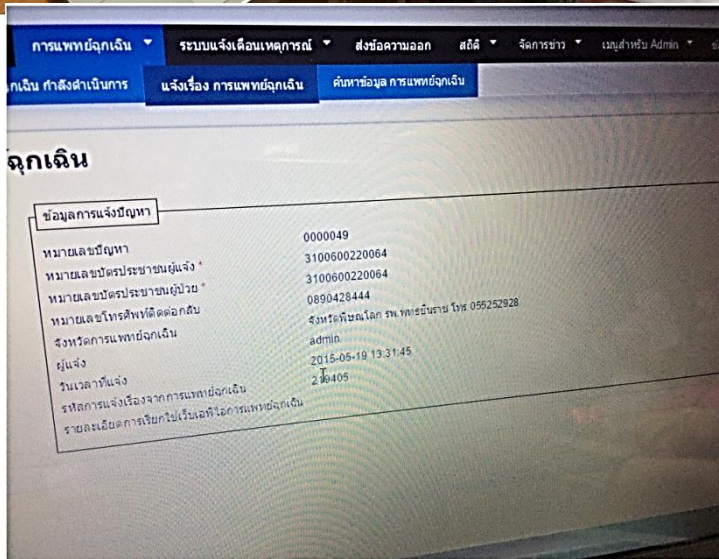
การแพทย์ฉุกเฉิน ▾ ระบบแจ้งเตือนเหตุการณ์ ▾ ส่งข้อความออก สถิติ ▾ จัดการข่าว ▾ เมนูสำหรับ Admin ▾

ฉุกเฉิน กำลังดำเนินการ แจ้งเรื่อง การแพทย์ฉุกเฉิน ค้นหาข้อมูล การแพทย์ฉุกเฉิน

ฉุกเฉิน

ข้อมูลการแจ้งปัญหา

หมายเลขปัญหา 0000049
หมายเลขบัตรประชาชนผู้แจ้ง * 3100600220064
หมายเลขบัตรประชาชนผู้ป่วย * 3100600220064
หมายเลขโทรศัพท์ติดต่อกลับ 0890428444
จังหวัดการแพทย์ฉุกเฉิน จังหวัดพิษณุโลก รพ.พรหมพิราม โทร 055252928
ผู้แจ้ง admin
วันเวลาที่แจ้ง 2015-05-19 13:31:45
รหัสการแจ้งเรื่องจากการแพทย์ฉุกเฉิน 2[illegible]0405
รายละเอียดการเรียกใช้เว็บเซอร์วิสการแพทย์ฉุกเฉิน